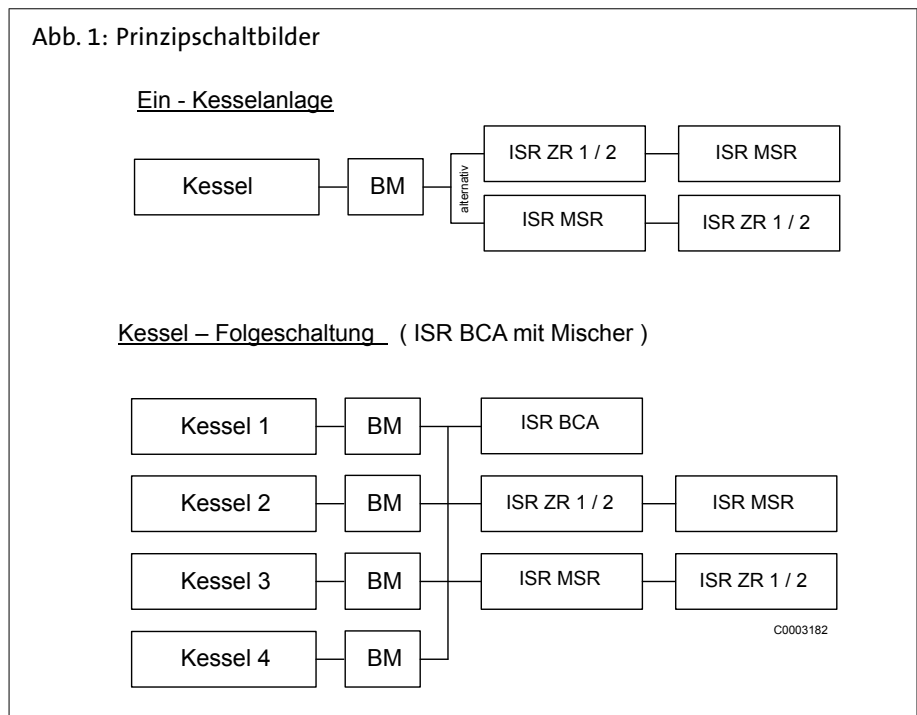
Abb. 1: Prinzipschaltbilder

Ein - Kesselanlage

Kessel

BM

alternativ

ISR ZR 1 / 2

ISR MSR

ISR MSR

ISR ZR 1 / 2

Kessel – Folgeschaltung ( ISR BCA mit Mischer )

Kessel 1

BM

ISR BCA

Kessel 2

BM

ISR ZR 1 / 2

ISR MSR

Kessel 3

BM

ISR MSR

ISR ZR 1 / 2

C0003182

Kessel 4

BM